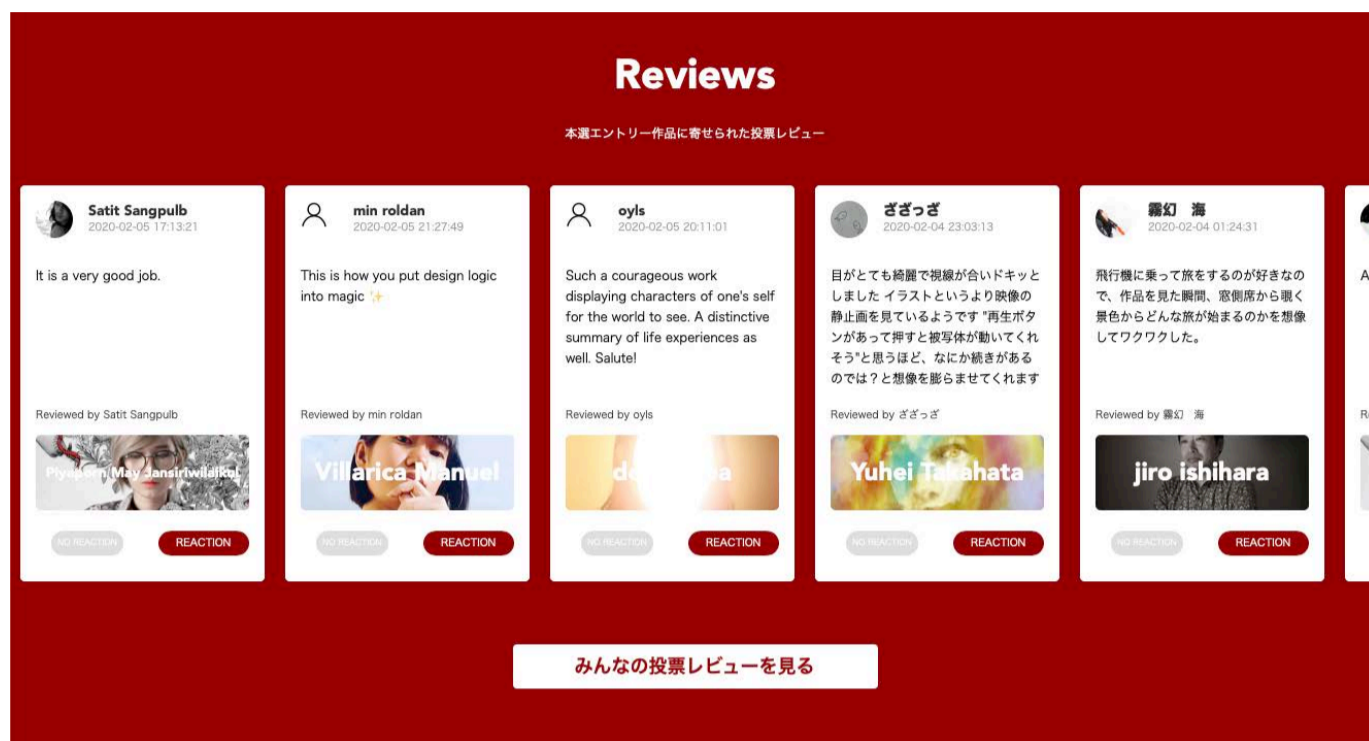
Reviews

本選エントリー作品に寄せられた投票レビュー

Satit Sangpulb
2020-02-05 17:13:21

It is a very good job.

Reviewed by Satit Sangpulb

Piyaporn May Jansiriwilaikul

NO REACTION REACTION

min roldan
2020-02-05 21:27:49

This is how you put design logic into magic ✨

Reviewed by min roldan

Villarica Manuel

NO REACTION REACTION

oyls
2020-02-05 20:11:01

Such a courageous work displaying characters of one's self for the world to see. A distinctive summary of life experiences as well. Salute!

Reviewed by oyls

do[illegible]a

NO REACTION REACTION

ざざっざ
2020-02-04 23:03:13

目がとても綺麗で視線が合いドキッとしました イラストというより映像の静止画を見ているようです "再生ボタンがあって押すと被写体が動いてくれそう"と思うほど、なにか続きがあるのでは？と想像を膨らませてくれます

Reviewed by ざざっざ

Yuhei Takahata

NO REACTION REACTION

霧幻 海
2020-02-04 01:24:31

飛行機に乗って旅をするのが好きなので、作品を見た瞬間、窓側席から覗く景色からどんな旅が始まるのかを想像してワクワクした。

Reviewed by 霧幻 海

jiro ishihara

NO REACTION REACTION

A

R

みんなの投票レビューを見る